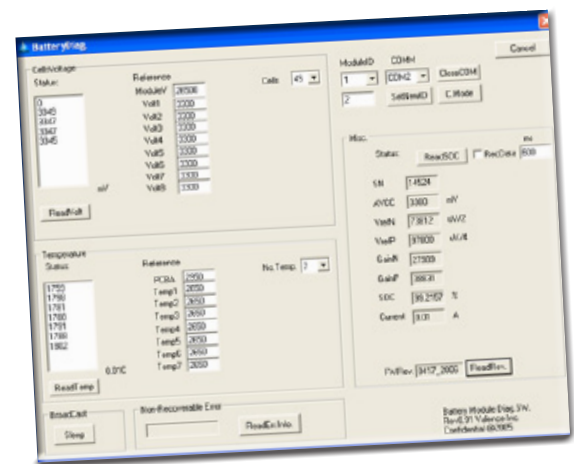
BatteryDiag

CellsVoltage
Status:
0
3345
3345
3347
3345

Reference
ModuleV 28500
Volt1 3300
Volt2 3300
Volt3 3300
Volt4 3300
Volt5 3300
Volt6 3300
Volt7 3300
Volt8 3300

Cells 45

mV

ReadVolt

ModuleID COMM
1 COM2 CloseCOM
2 SetNewID C Mode

Cancel

Misc.
Status: ReadSOC RecData ms 600

SN 14524
dVCC 3300 mV
VminN 73812 uV/Z
VminP 97800 uV/#
GainN 27009
GainP 38830
SOC 99.2157 %
Current 0.00 A

Temperature
Status
1755
1790
1781
1780
1791
1780
1862

Reference
PCBA 2850
Temp1 2650
Temp2 2650
Temp3 2650
Temp4 2650
Temp5 2650
Temp6 2650
Temp7 2650

No.Temp. 7

0.01C

ReadTemp

BreakCell
Sleep

Non-Recoverable Error
ReadErrInfo

FWRev. 9417_2006 ReadRev.

Battery Module Diag. SW.
Rev6.31 Valence Inc.
Confidential 08/2005